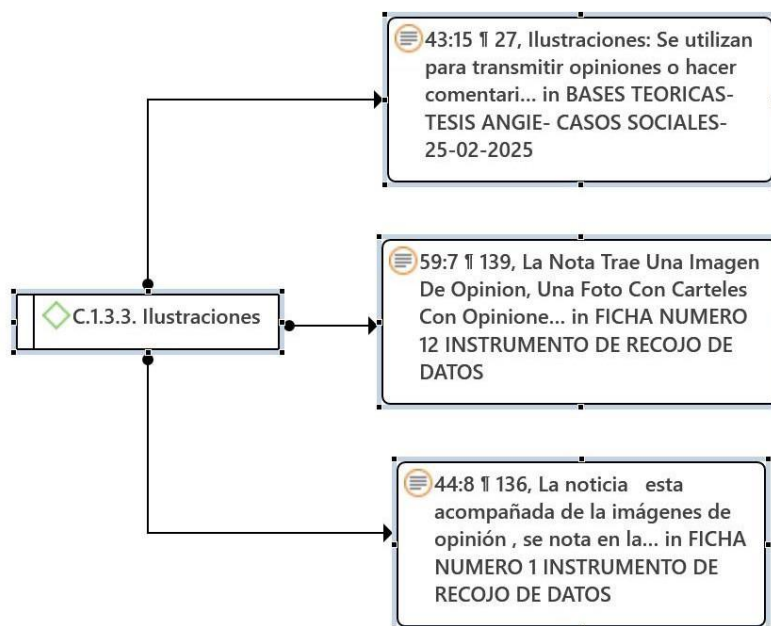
C.1.3.3. Ilustraciones

43:15 ¶ 27, Ilustraciones: Se utilizan para transmitir opiniones o hacer comentari... in BASES TEORICAS-TESIS ANGIE- CASOS SOCIALES-25-02-2025

59:7 ¶ 139, La Nota Trae Una Imagen De Opinion, Una Foto Con Carteles Con Opinione... in FICHA NUMERO 12 INSTRUMENTO DE RECOJO DE DATOS

44:8 ¶ 136, La noticia esta acompañada de la imágenes de opinión , se nota en la... in FICHA NUMERO 1 INSTRUMENTO DE RECOJO DE DATOS